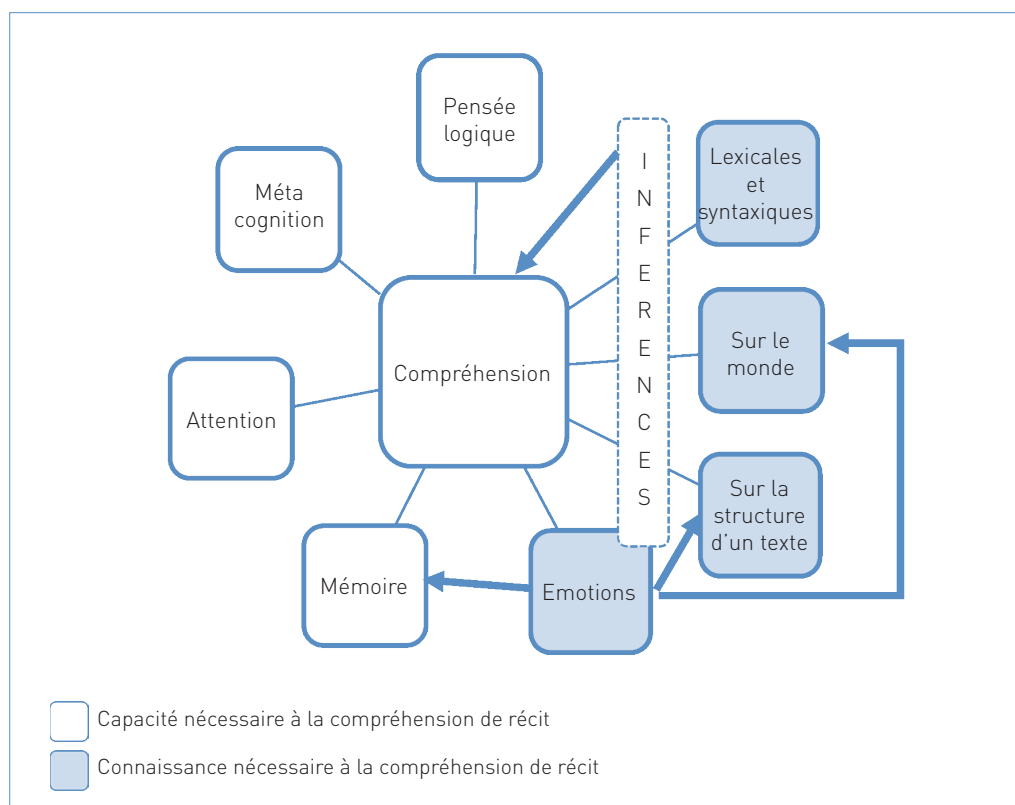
Pensée logique

Méta cognition

INFERENCES

Lexicales et syntaxiques

Sur le monde

Compréhension

Attention

Sur la structure d'un texte

Mémoire

Emotions

Capacité nécessaire à la compréhension de récit

Connaissance nécessaire à la compréhension de récit